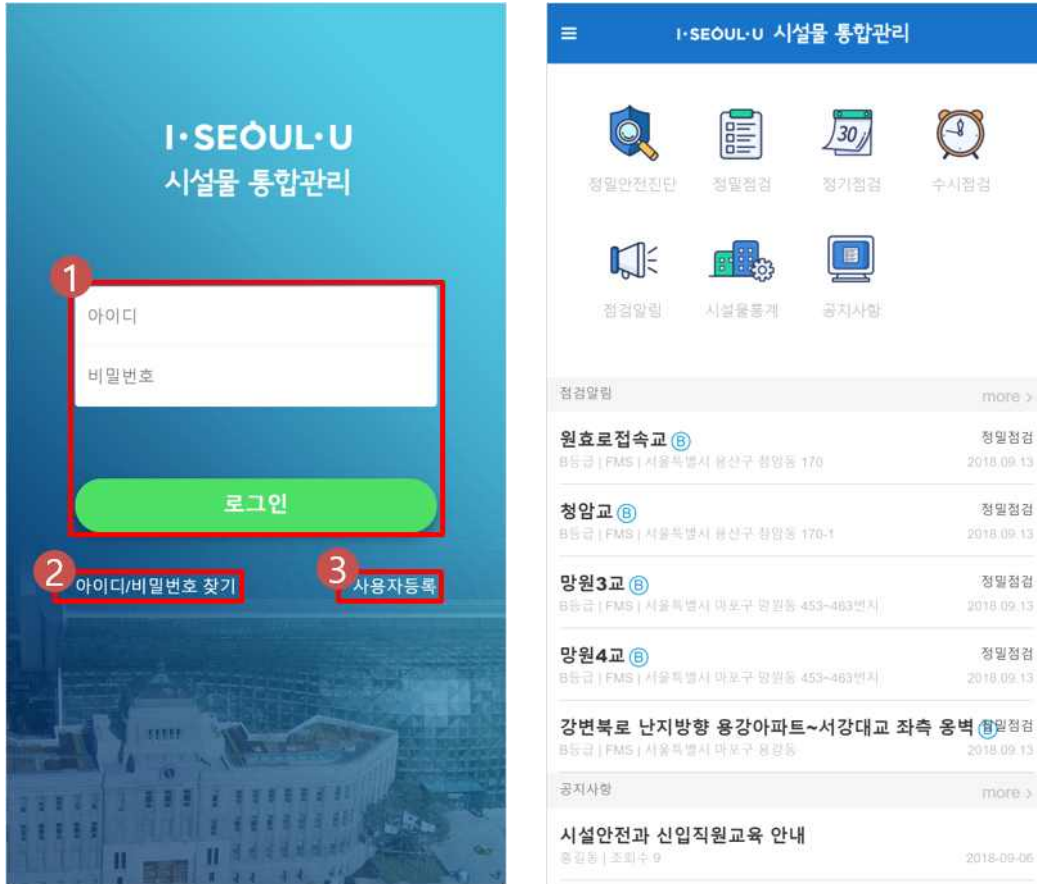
I·SEOUL·U
시설물 통합관리

1
아이디
비밀번호
로그인

2 아이디/비밀번호 찾기
3 사용자등록

I·SEOUL·U 시설물 통합관리

정밀안전진단
정밀점검
30
정기점검
수시점검
점검알림
시설물통계
공지사항

점검알림 more >

원효로접속교 B
B등급 | FMS | 서울특별시 용산구 청암동 170
정밀점검
2018.09.13

청암교 B
B등급 | FMS | 서울특별시 용산구 청암동 170-1
정밀점검
2018.09.13

망원3교 B
B등급 | FMS | 서울특별시 마포구 망원동 453~463번지
정밀점검
2018.09.13

망원4교 B
B등급 | FMS | 서울특별시 마포구 망원동 453~463번지
정밀점검
2018.09.13

강변북로 난지방향 용강아파트~서강대교 좌측 옹벽 B 정밀점검
B등급 | FMS | 서울특별시 마포구 용강동
2018.09.13

공지사항 more >

시설안전과 신입직원교육 안내
홍길동 | 조회수 9
2018-09-06